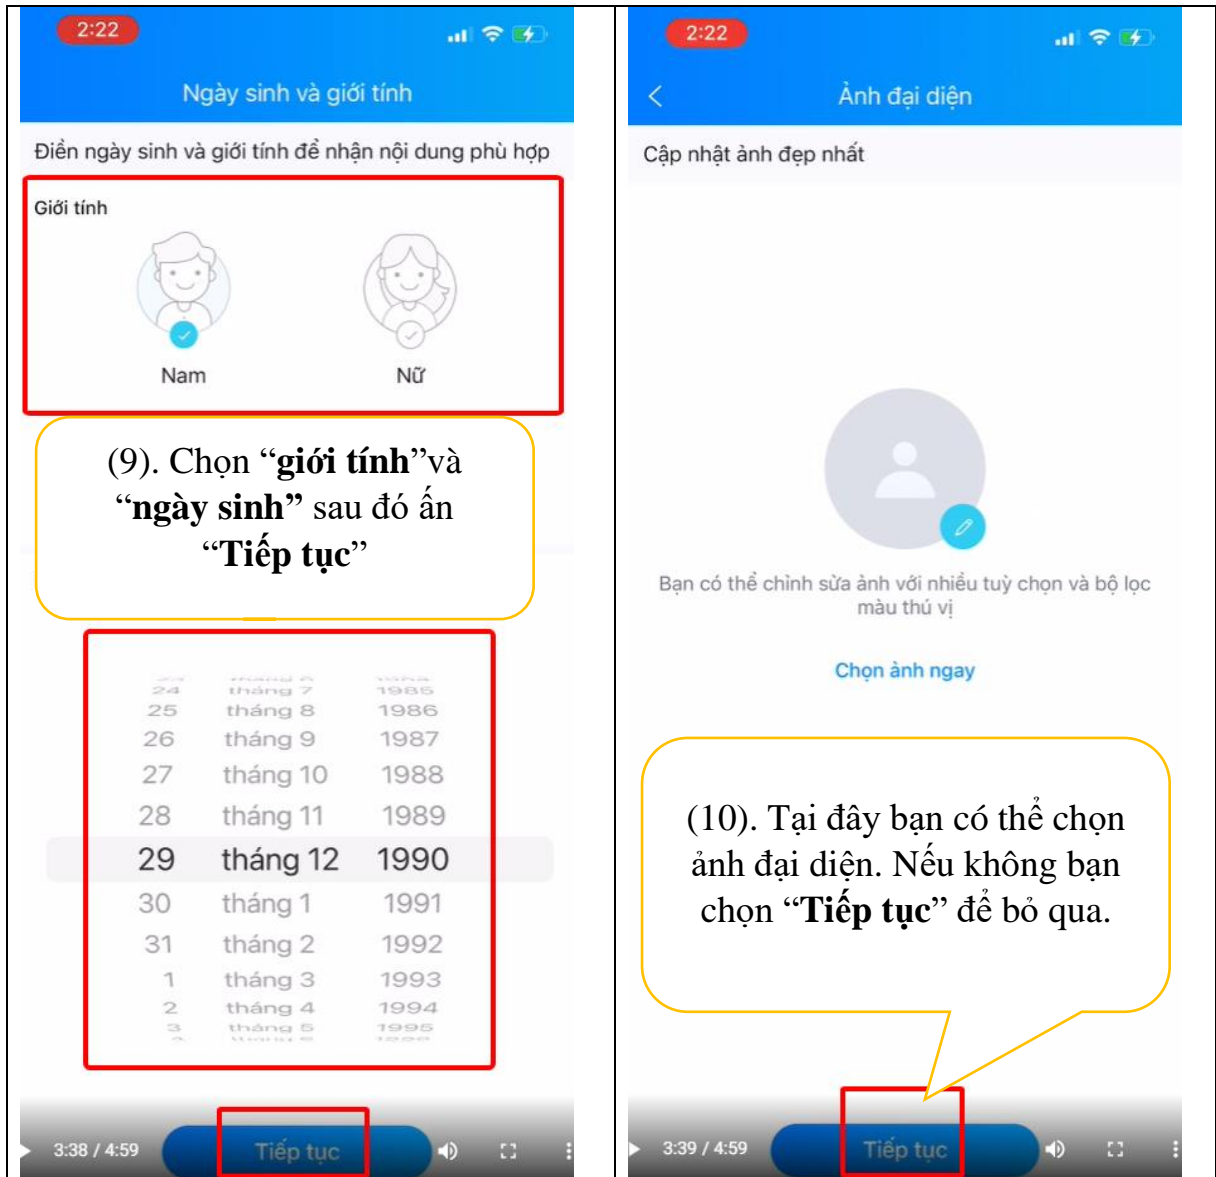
2:22

Ngày sinh và giới tính

Điền ngày sinh và giới tính để nhận nội dung phù hợp

Giới tính

Nam

Nữ

(9). Chọn “**giới tính**”và “**ngày sinh”** sau đó ấn “**Tiếp tục**”

| 24 | tháng 7 | 1985 |
|---|---|---|
| 25 | tháng 8 | 1986 |
| 26 | tháng 9 | 1987 |
| 27 | tháng 10 | 1988 |
| 28 | tháng 11 | 1989 |
| 29 | tháng 12 | 1990 |
| 30 | tháng 1 | 1991 |
| 31 | tháng 2 | 1992 |
| 1 | tháng 3 | 1993 |
| 2 | tháng 4 | 1994 |
| 3 | tháng 5 | 1995 |

3:38 / 4:59

Tiếp tục

2:22

Ảnh đại diện

Cập nhật ảnh đẹp nhất

Bạn có thể chỉnh sửa ảnh với nhiều tuỳ chọn và bộ lọc màu thú vị

Chọn ảnh ngay

(10). Tại đây bạn có thể chọn ảnh đại diện. Nếu không bạn chọn “**Tiếp tục**” để bỏ qua.

3:39 / 4:59

Tiếp tục